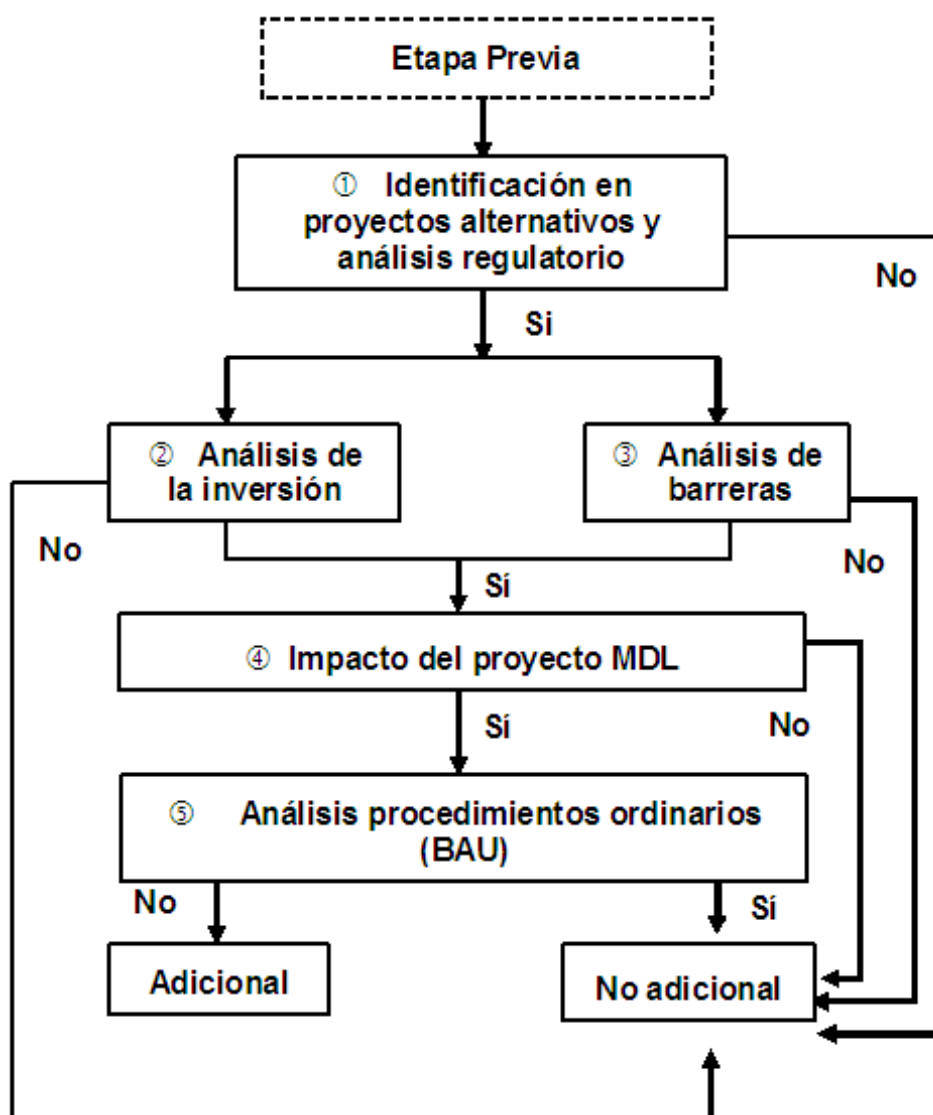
Etapa Previa

① Identificación en proyectos alternativos y análisis regulatorio

No

Si

② Análisis de la inversión

③ Análisis de barreras

No

No

Sí

④ Impacto del proyecto MDL

Sí

No

⑤ Análisis procedimientos ordinarios (BAU)

No

Sí

Adicional

No adicional